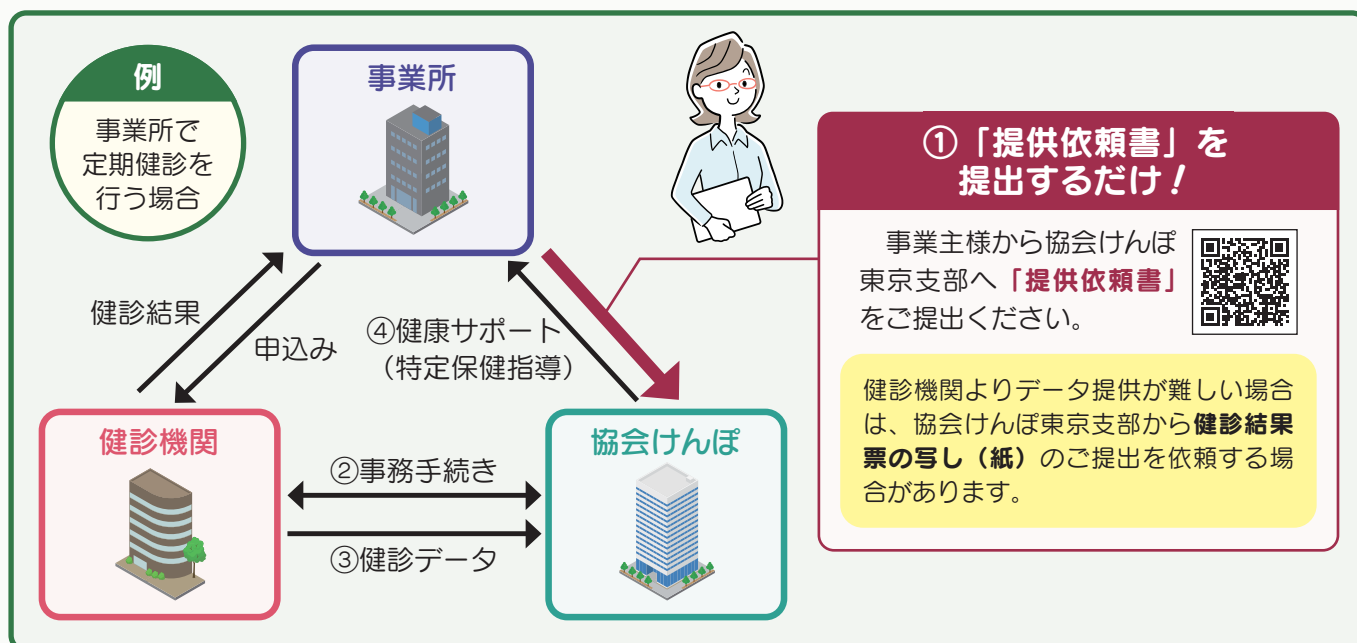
例

事業所で定期健診を行う場合

事業所

健診結果

申込み

④健康サポート（特定保健指導）

健診機関

②事務手続き

③健診データ

協会けんぽ

①「提供依頼書」を提出するだけ！

事業主様から協会けんぽ東京支部へ「提供依頼書」をご提出ください。

健診機関よりデータ提供が難しい場合は、協会けんぽ東京支部から健診結果票の写し（紙）のご提出を依頼する場合があります。